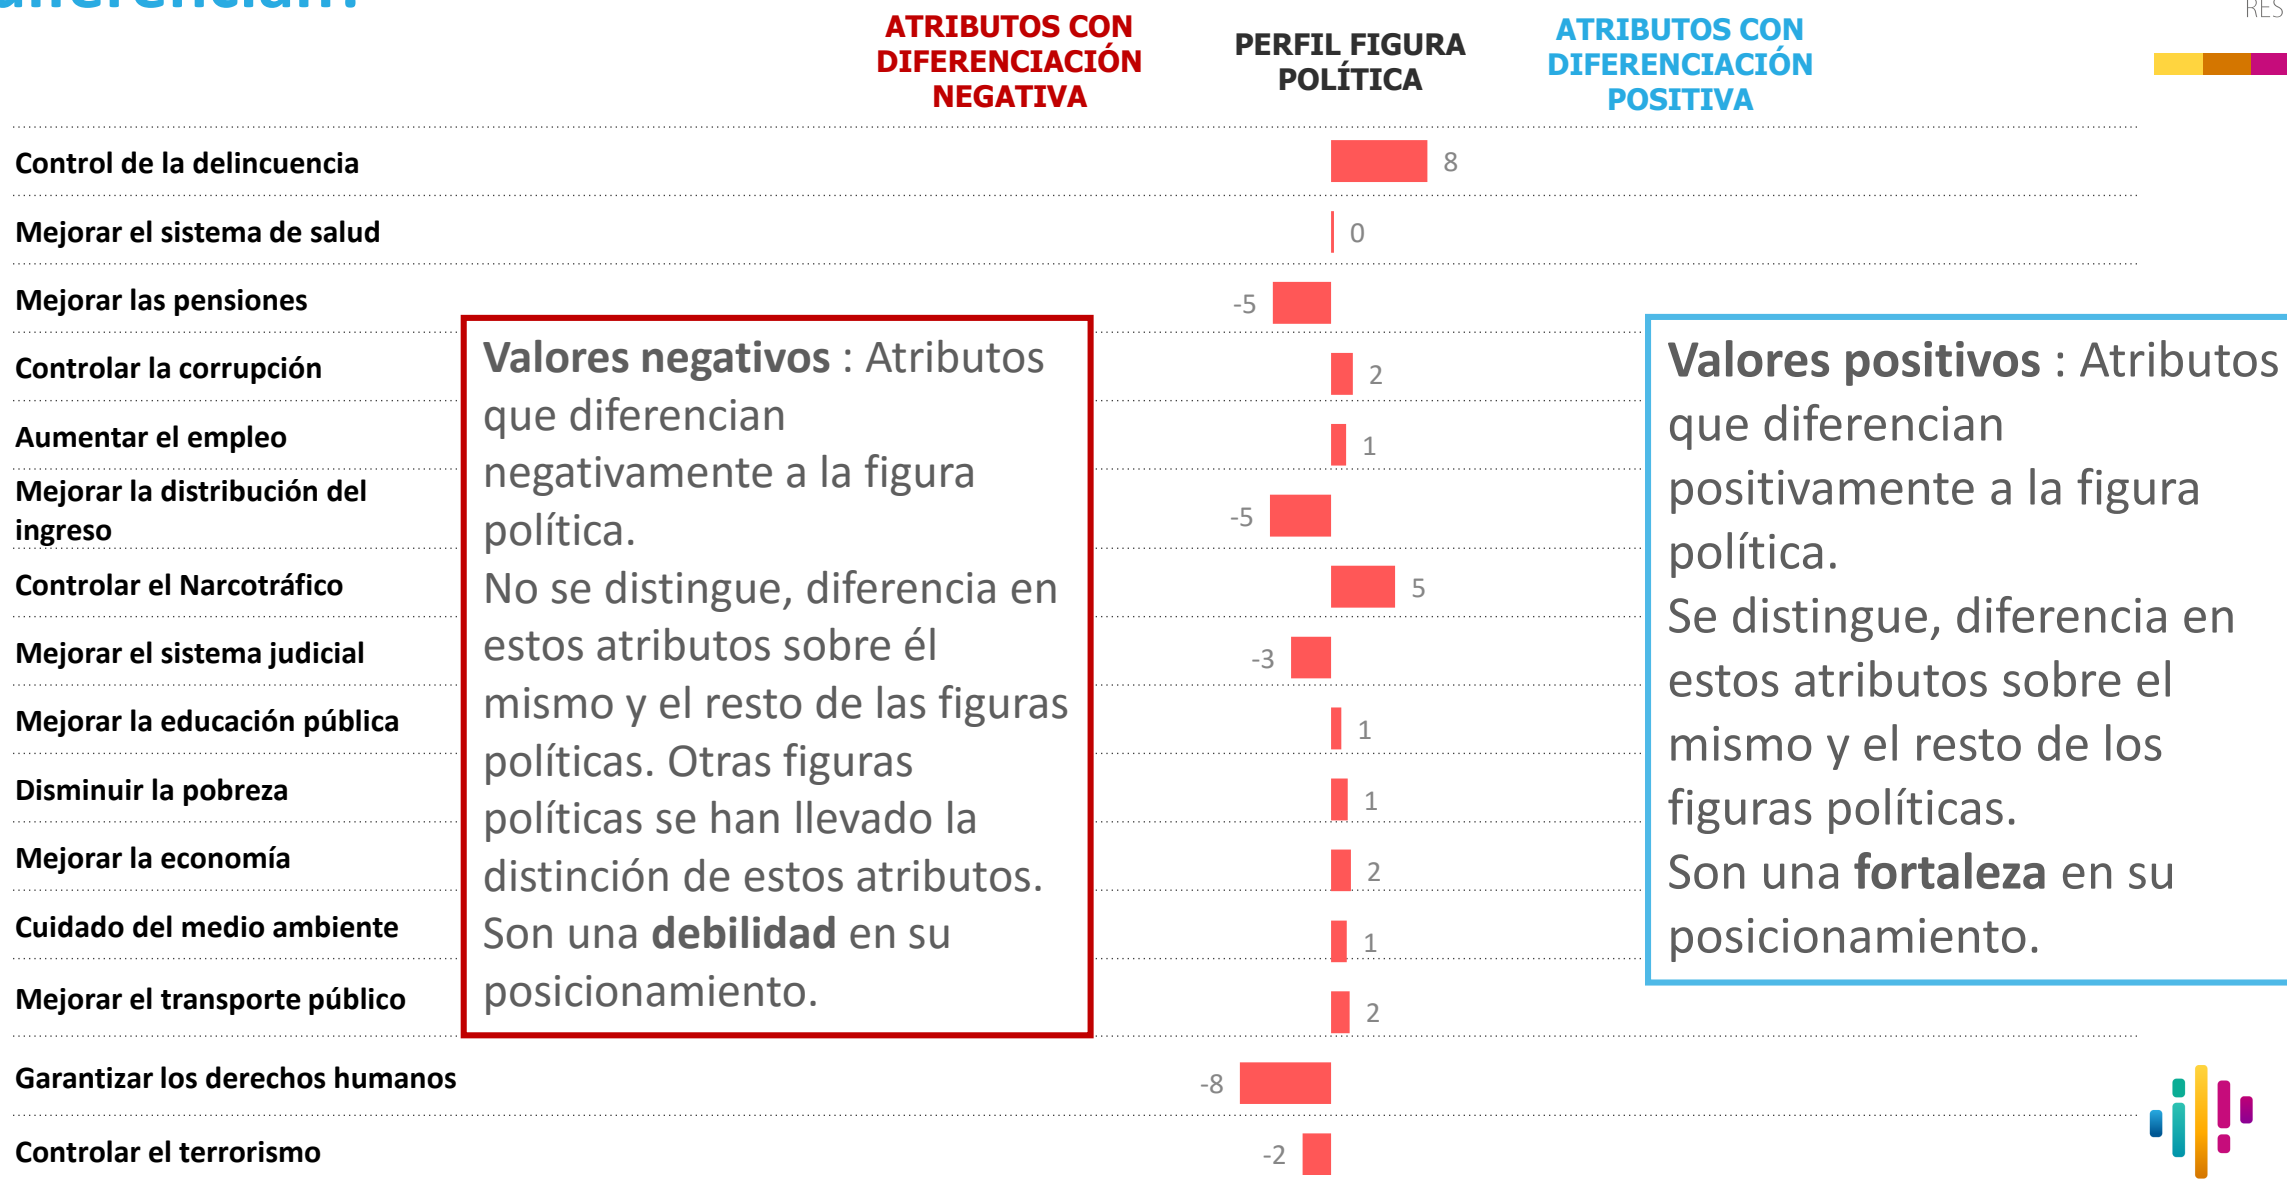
diferencian?

ATRIBUTOS CON DIFERENCIACIÓN NEGATIVA

PERFIL FIGURA POLÍTICA

ATRIBUTOS CON DIFERENCIACIÓN POSITIVA

RES

Control de la delincuencia 8

Mejorar el sistema de salud 0

Mejorar las pensiones -5

Controlar la corrupción 2

Aumentar el empleo 1

Mejorar la distribución del ingreso -5

Controlar el Narcotráfico 5

Mejorar el sistema judicial -3

Mejorar la educación pública 1

Disminuir la pobreza 1

Mejorar la economía 2

Cuidado del medio ambiente 1

Mejorar el transporte público 2

Garantizar los derechos humanos -8

Controlar el terrorismo -2

**Valores negativos** : Atributos que diferencian negativamente a la figura política.
No se distingue, diferencia en estos atributos sobre él mismo y el resto de las figuras políticas. Otras figuras políticas se han llevado la distinción de estos atributos.
Son una **debilidad** en su posicionamiento.

**Valores positivos** : Atributos que diferencian positivamente a la figura política.
Se distingue, diferencia en estos atributos sobre el mismo y el resto de los figuras políticas.
Son una **fortaleza** en su posicionamiento.